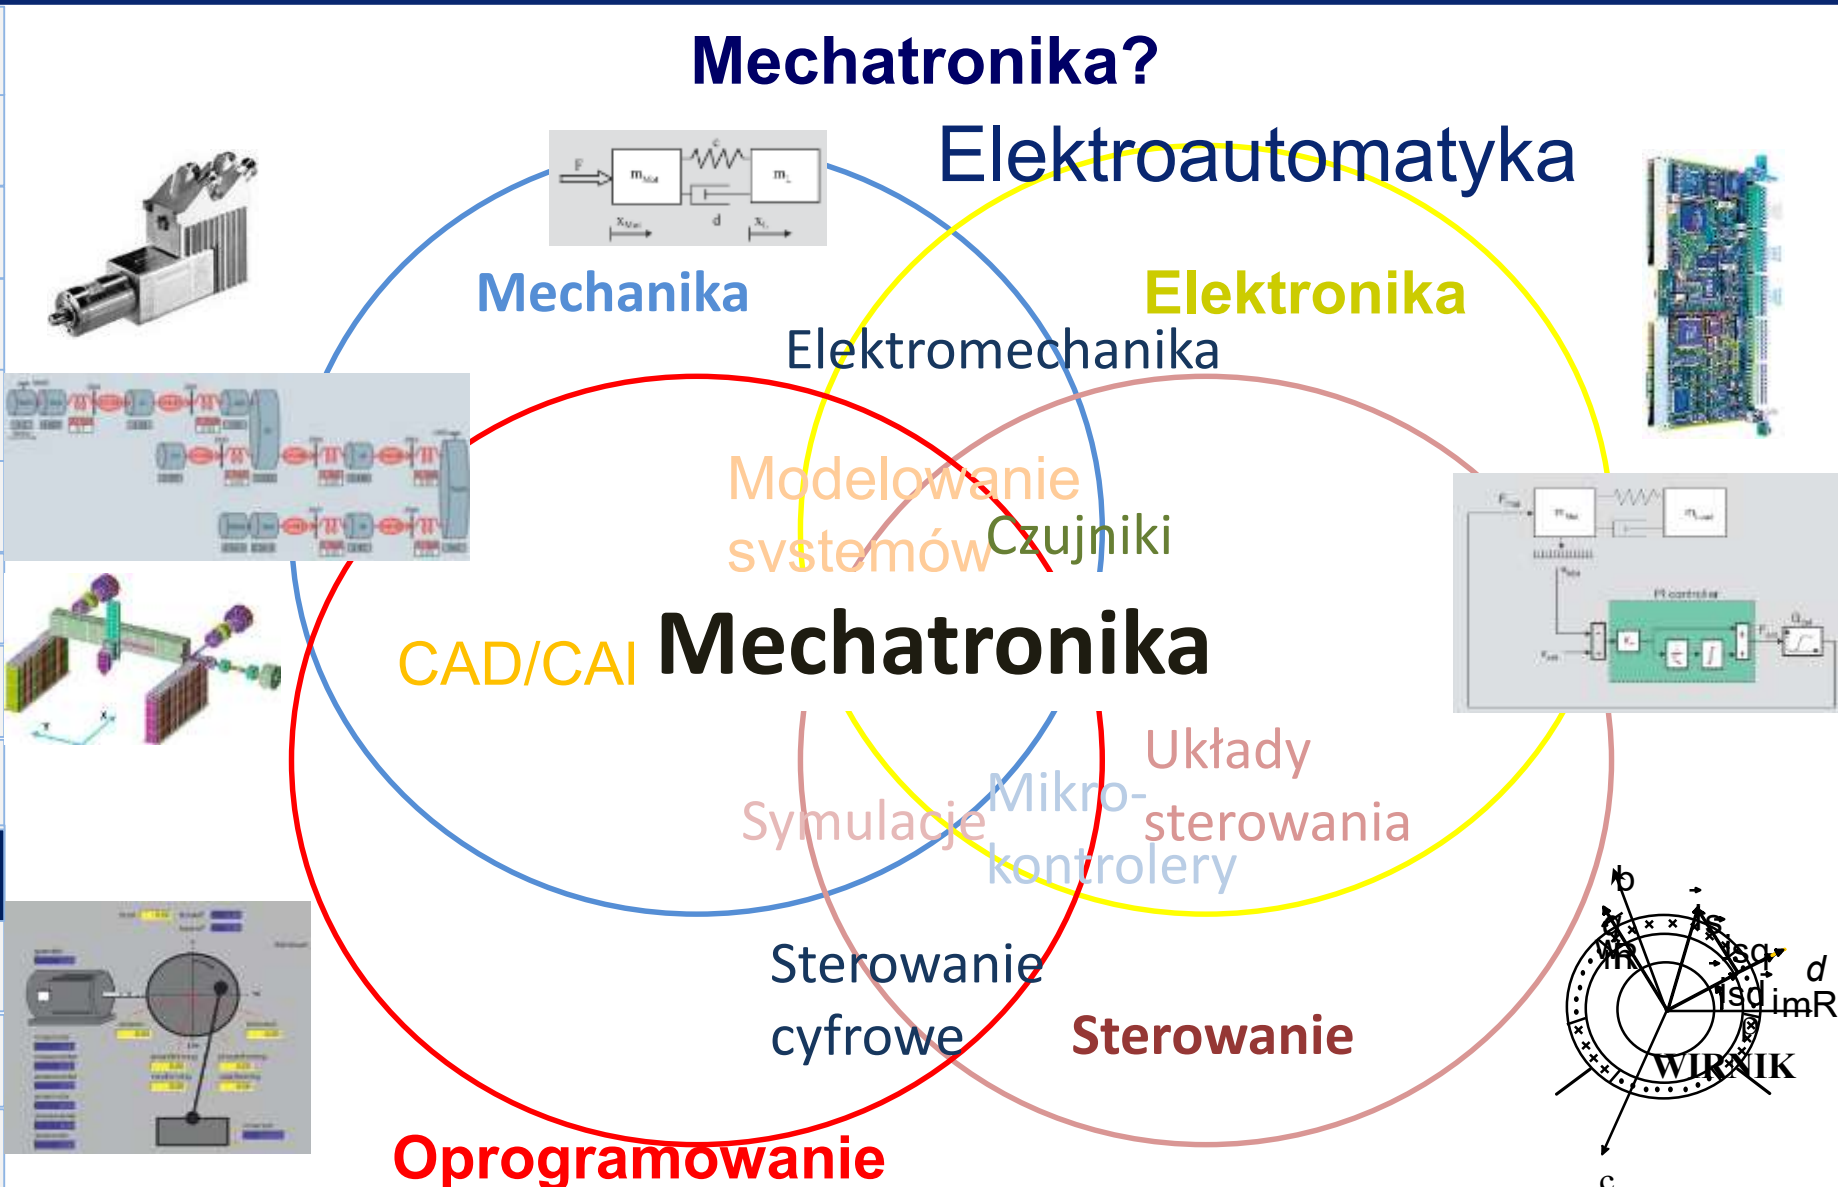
Mechatronika?

Elektroautomatyka

Mechanika

Elektronika

Elektromechanika

Modelowanie systemów

Czujniki

CAD/CAI

Mechatronika

Układy sterowania

Symulacje

Mikro-kontrolery

Sterowanie cyfrowe

Sterowanie

Oprogramowanie

F
$m_{Mot}$
c
$m_L$
d
$x_{Mot}$
$x_L$

PI controller

b
d
isq
isd
imR
WIRNIK
c